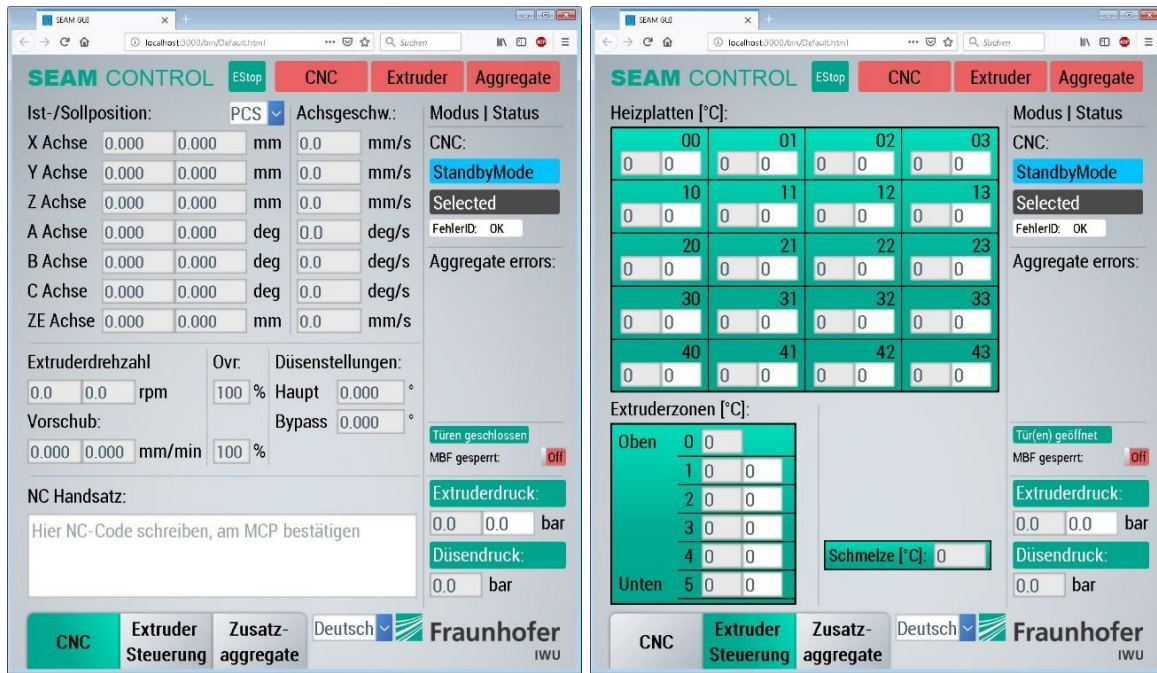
SEAM GUI
localhost:3000/bin/Default.html
Suchen

SEAM CONTROL EStop CNC Extruder Aggregate

Ist-/Sollposition: PCS Achsgeschw.: Modus | Status

| | | | | | |
|---|---|---|---|---|---|
| X Achse | 0.000 | 0.000 | mm | 0.0 | mm/s |
| Y Achse | 0.000 | 0.000 | mm | 0.0 | mm/s |
| Z Achse | 0.000 | 0.000 | mm | 0.0 | mm/s |
| A Achse | 0.000 | 0.000 | deg | 0.0 | deg/s |
| B Achse | 0.000 | 0.000 | deg | 0.0 | deg/s |
| C Achse | 0.000 | 0.000 | deg | 0.0 | deg/s |
| ZE Achse | 0.000 | 0.000 | mm | 0.0 | mm/s |

CNC:
StandbyMode
Selected
FehlerID: OK
Aggregate errors:

Extruderdrehzahl Ovr: Düsenstellungen:
0.0 0.0 rpm 100 % Haupt 0.000 °
Vorschub: Bypass 0.000 °
0.000 0.000 mm/min 100 %

Türen geschlossen
MBF gesperrt: Off

NC Handsatz:
Hier NC-Code schreiben, am MCP bestätigen

Extruderdruck:
0.0 0.0 bar
Düsendruck:
0.0 bar

CNC Extruder Steuerung Zusatz-aggregate Deutsch Fraunhofer IWU

SEAM GUI
localhost:3000/bin/Default.html
Suchen

SEAM CONTROL EStop CNC Extruder Aggregate

Heizplatten [°C]: Modus | Status

| 00 | 01 | 02 | 03 |
|---|---|---|---|
| 0 0 | 0 0 | 0 0 | 0 0 |
| 10 | 11 | 12 | 13 |
| 0 0 | 0 0 | 0 0 | 0 0 |
| 20 | 21 | 22 | 23 |
| 0 0 | 0 0 | 0 0 | 0 0 |
| 30 | 31 | 32 | 33 |
| 0 0 | 0 0 | 0 0 | 0 0 |
| 40 | 41 | 42 | 43 |
| 0 0 | 0 0 | 0 0 | 0 0 |

CNC:
StandbyMode
Selected
FehlerID: OK
Aggregate errors:

Extruderzonen [°C]:
Oben 0 0
1 0 0
2 0 0
3 0 0
4 0 0
Unten 5 0 0

Schmelze [°C]: 0

Tür(en) geöffnet
MBF gesperrt: Off
Extruderdruck:
0.0 0.0 bar
Düsendruck:
0.0 bar

CNC Extruder Steuerung Zusatz-aggregate Deutsch Fraunhofer IWU